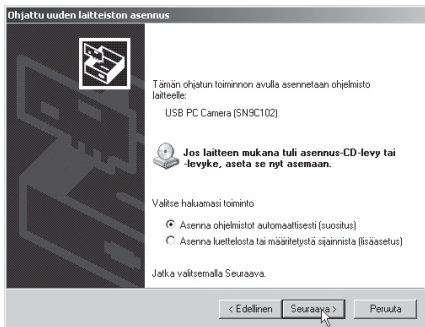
Ohjattu uuden laitteiston asennus

Tämän ohjatun toiminnon avulla asennetaan ohjelmisto laitteelle:

USB PC Camera (SN9C102)

Jos laitteen mukana tuli asennus-CD-levy tai -levyke, aseta se nyt asemaan.

Valitse haluamasi toiminto

Asenna ohjelmistot automaattisesti (suositus)

Asenna luettelosta tai määritetystä sijainnista (lisäasetus)

Jatka valitsemalla Seuraava.

< Edellinen | Seuraava > | Peruuta